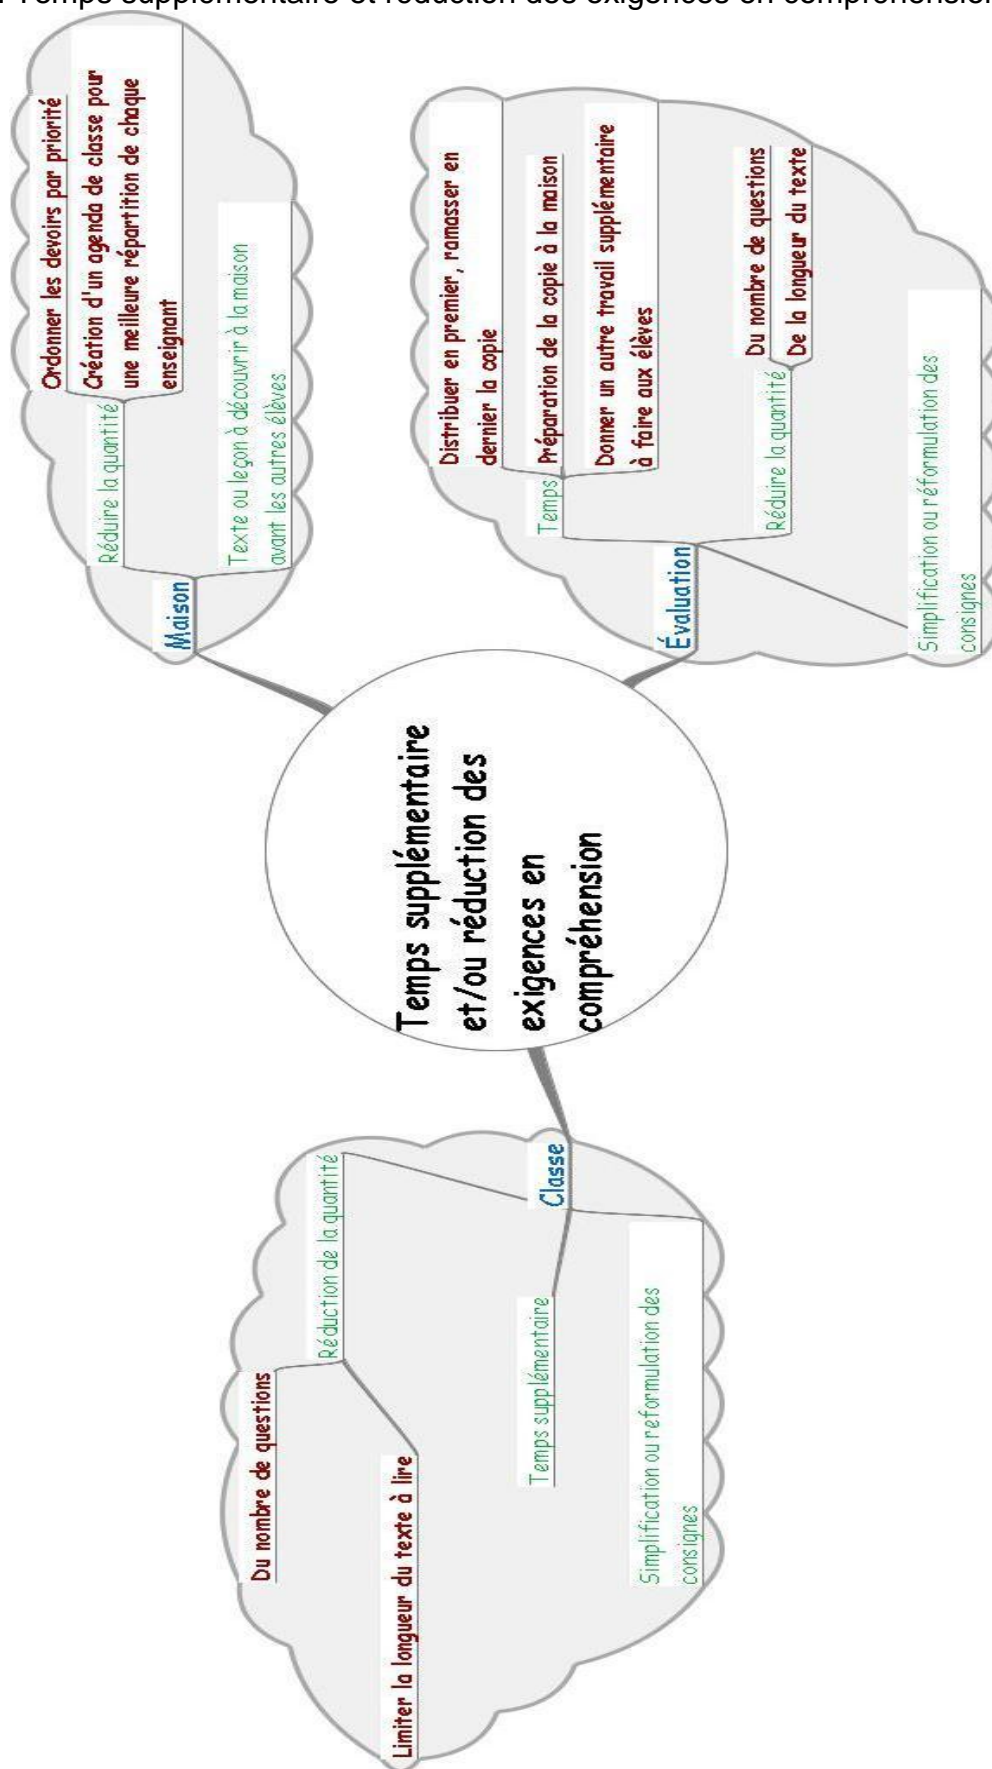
Temps supplémentaire et/ou réduction des exigences en compréhension

Maison
Réduire la quantité
Ordonner les devoirs par priorité
Création d'un agenda de classe pour une meilleure répartition de chaque enseignant
Texte ou leçon à découvrir à la maison avant les autres élèves

Évaluation
Temps
Distribuer en premier, ramasser en dernier la copie
Préparation de la copie à la maison
Donner un autre travail supplémentaire à faire aux élèves
Réduire la quantité
Du nombre de questions
De la longueur du texte
Simplification ou reformulation des consignes

Classe
Réduction de la quantité
Du nombre de questions
Limiter la longueur du texte à lire
Temps supplémentaire
Simplification ou reformulation des consignes